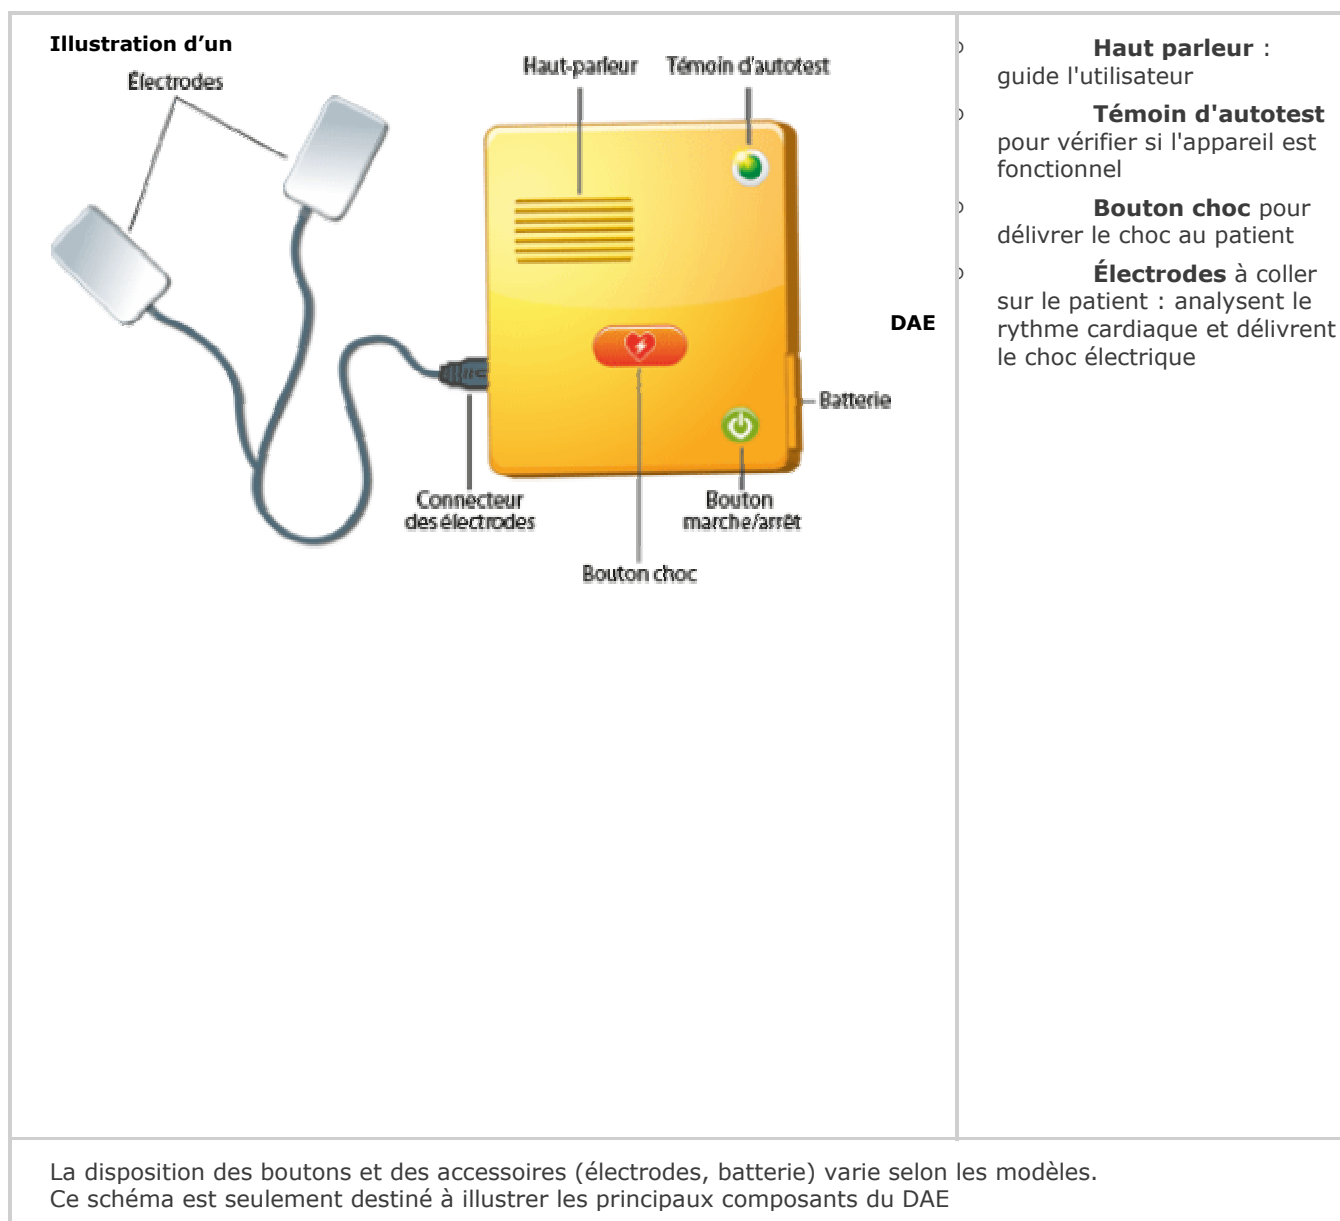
Illustration d'un

Électrodes

Haut-parleur

Témoin d'autotest

Batterie

Connecteur des électrodes

Bouton marche/arrêt

Bouton choc

DAE

**Haut parleur** : guide l'utilisateur

**Témoin d'autotest** pour vérifier si l'appareil est fonctionnel

**Bouton choc** pour délivrer le choc au patient

**Électrodes** à coller sur le patient : analysent le rythme cardiaque et délivrent le choc électrique

La disposition des boutons et des accessoires (électrodes, batterie) varie selon les modèles.
Ce schéma est seulement destiné à illustrer les principaux composants du DAE